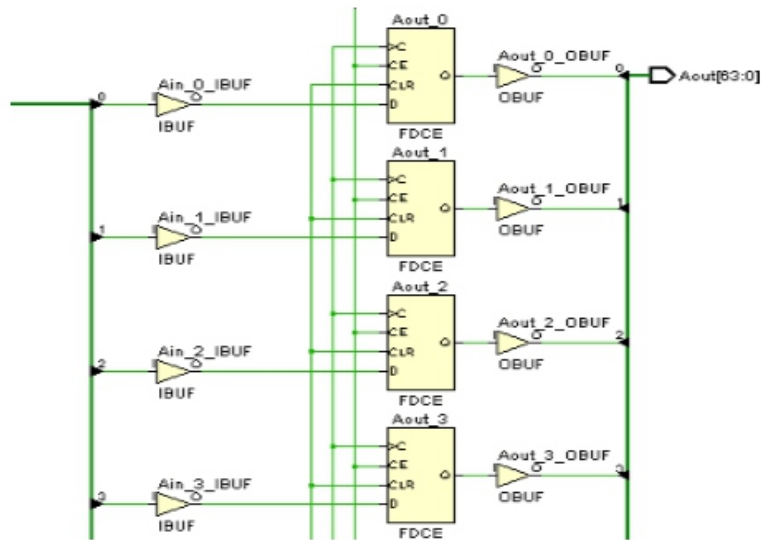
Aout_0
C
CE
CLR
D
Q
FDCE
Aout_0_OBUF
OBUF
0
Aout[63:0]
0
Ain_0_IBUF
IBUF
Aout_1
C
CE
CLR
D
Q
FDCE
Aout_1_OBUF
OBUF
1
1
Ain_1_IBUF
IBUF
Aout_2
C
CE
CLR
D
Q
FDCE
Aout_2_OBUF
OBUF
2
2
Ain_2_IBUF
IBUF
Aout_3
C
CE
CLR
D
Q
FDCE
Aout_3_OBUF
OBUF
3
3
Ain_3_IBUF
IBUF